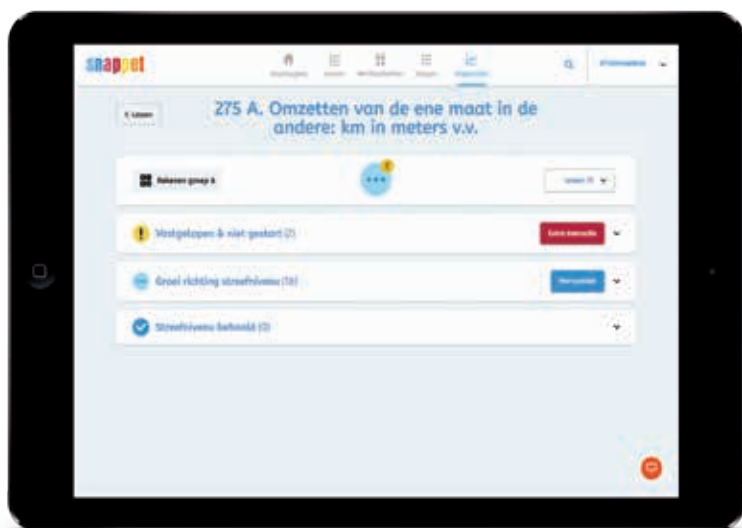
snappet

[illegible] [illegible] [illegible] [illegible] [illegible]

< Lessen

275 A. Omzetten van de ene maat in de andere: km in meters v.v.

Rekenen groep 6

Vastgelopen & niet gestart (2)

Extra instructie

Groei richting streefniveau (18)

Verrijken

Streefniveau behaald (0)